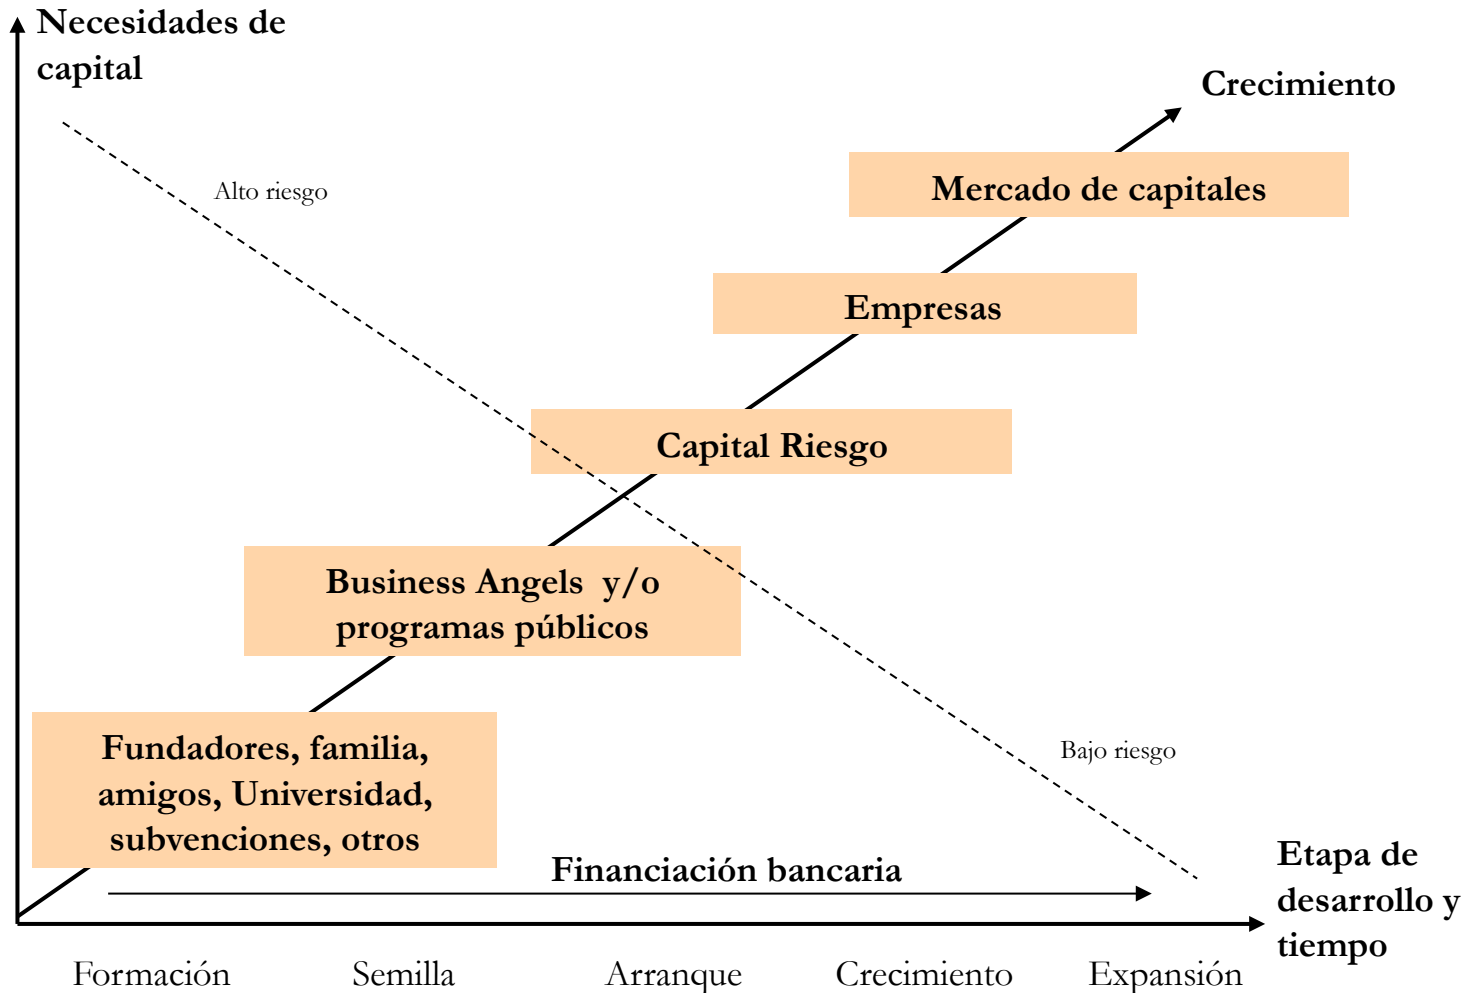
Necesidades de capital

Crecimiento

Alto riesgo

Mercado de capitales

Empresas

Capital Riesgo

Business Angels y/o programas públicos

Fundadores, familia, amigos, Universidad, subvenciones, otros

Bajo riesgo

Financiación bancaria

Etapa de desarrollo y tiempo

Formación

Semilla

Arranque

Crecimiento

Expansión